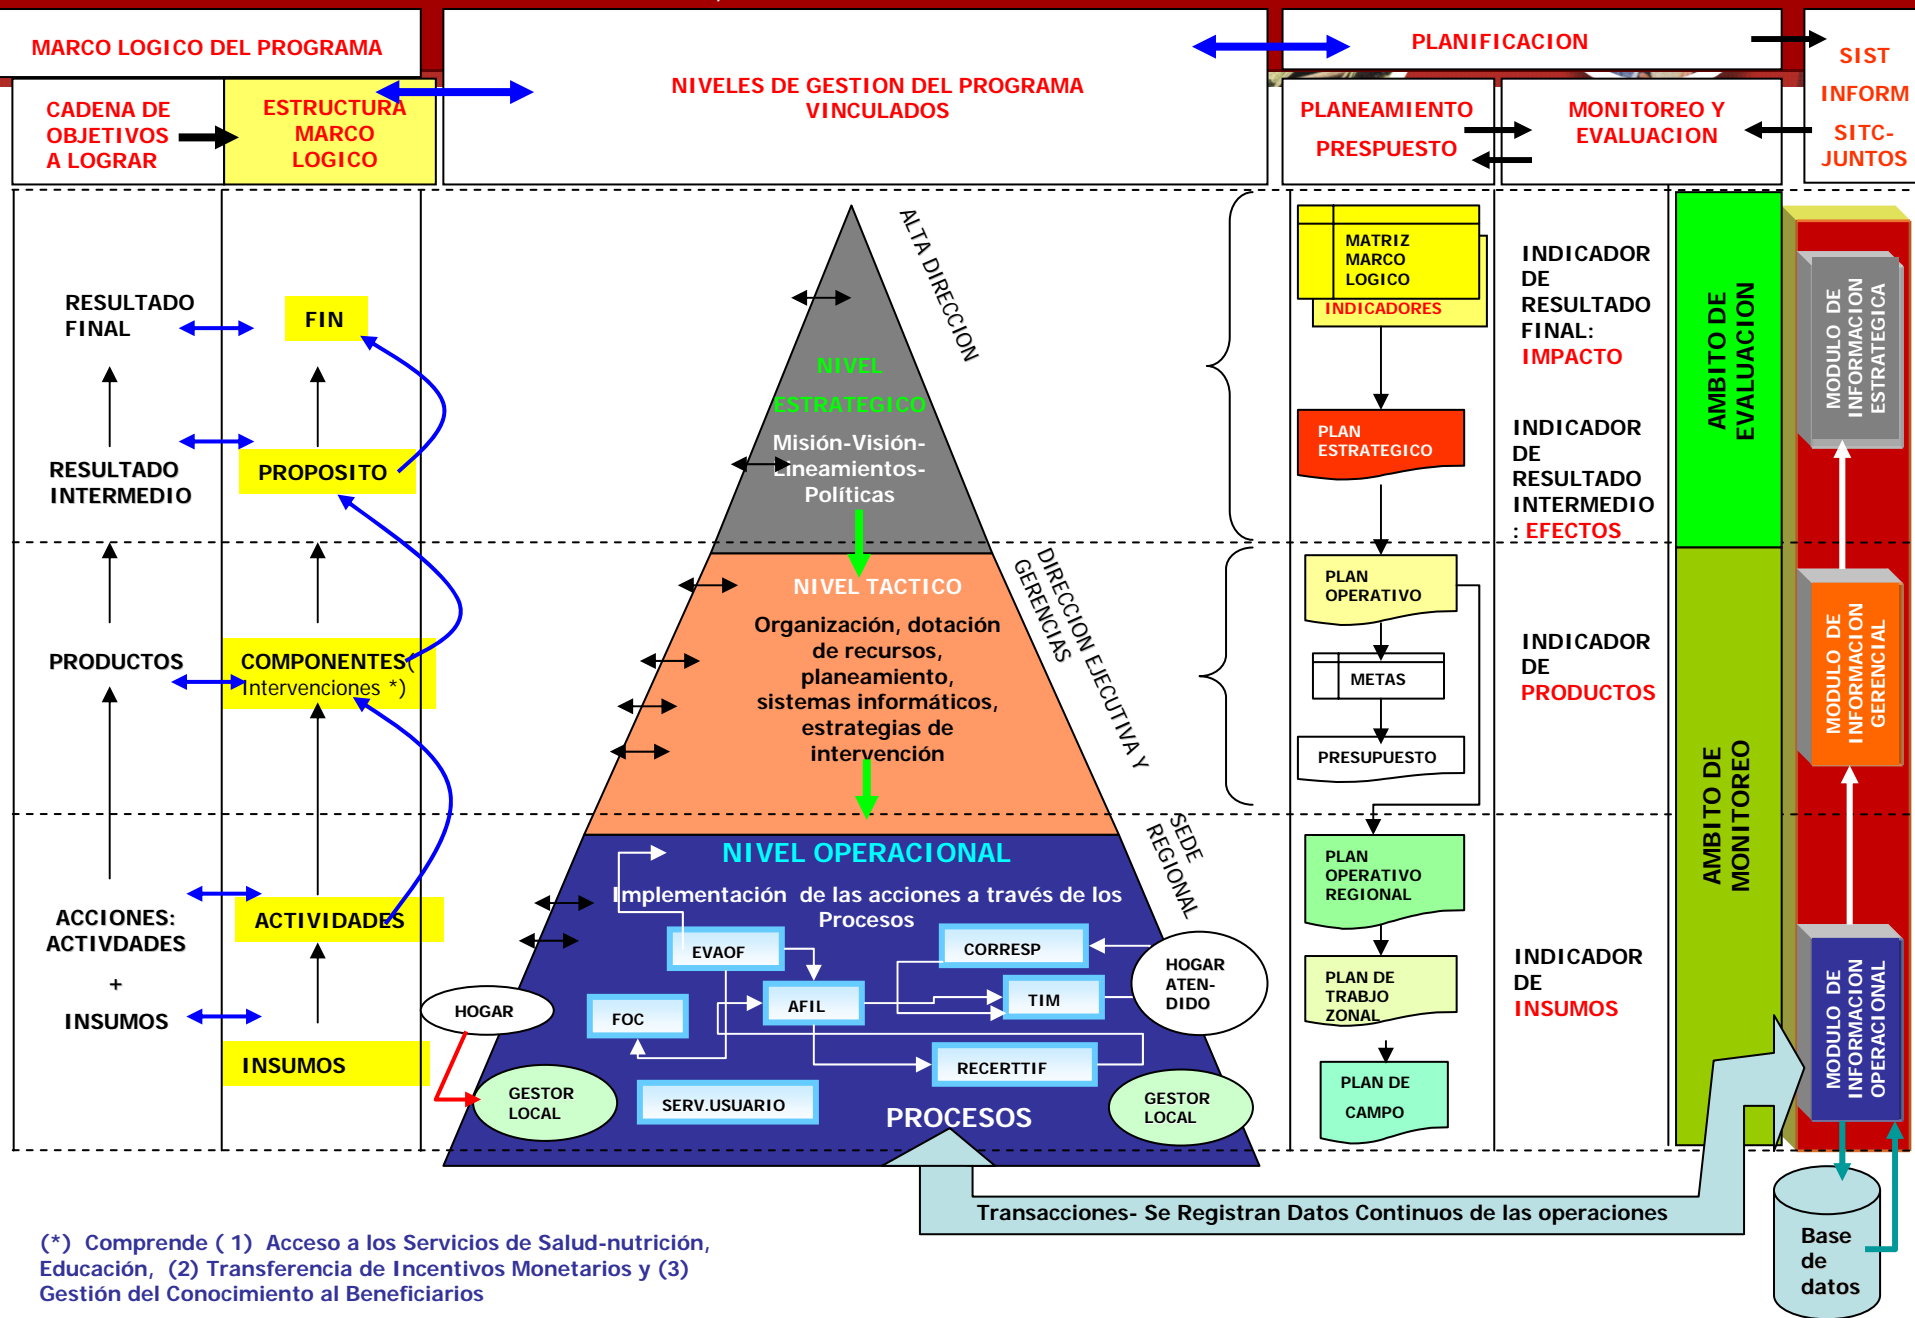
MARCO LOGICO DEL PROGRAMA

NIVELES DE GESTION DEL PROGRAMA VINCULADOS

PLANIFICACION

SIST INFORM SITC-JUNTOS

CADENA DE OBJETIVOS A LOGRAR

ESTRUCTURA MARCO LOGICO

PLANEAMIENTO PRESPUESTO

MONITOREO Y EVALUACION

RESULTADO FINAL

FIN

RESULTADO INTERMEDIO

PROPOSITO

PRODUCTOS

COMPONENTES( Intervenciones *)

ACCIONES: ACTIVDADES + INSUMOS

ACTIVIDADES

INSUMOS

ALTA DIRECCION

NIVEL ESTRATEGICO

Misión-Visión-Lineamientos-Políticas

DIRECCION EJECUTIVA Y GERENCIAS

NIVEL TACTICO

Organización, dotación de recursos, planeamiento, sistemas informáticos, estrategias de intervención

SEDE REGIONAL

NIVEL OPERACIONAL

Implementación de las acciones a través de los Procesos

EVAOF

CORRESP

HOGAR

FOC

AFIL

TIM

HOGAR ATEN-DIDO

RECERTTIF

GESTOR LOCAL

SERV.USUARIO

PROCESOS

GESTOR LOCAL

MATRIZ MARCO LOGICO

INDICADORES

PLAN ESTRATEGICO

PLAN OPERATIVO

METAS

PRESUPUESTO

PLAN OPERATIVO REGIONAL

PLAN DE TRABJO ZONAL

PLAN DE CAMPO

INDICADOR DE RESULTADO FINAL: IMPACTO

INDICADOR DE RESULTADO INTERMEDIO : EFECTOS

INDICADOR DE PRODUCTOS

INDICADOR DE INSUMOS

AMBITO DE EVALUACION

AMBITO DE MONITOREO

MODULO DE INFORMACION ESTRATEGICA

MODULO DE INFORMACION GERENCIAL

MODULO DE INFORMACION OPERACIONAL

Transacciones- Se Registran Datos Continuos de las operaciones

Base de datos

(*) Comprende ( 1) Acceso a los Servicios de Salud-nutrición, Educación, (2) Transferencia de Incentivos Monetarios y (3) Gestión del Conocimiento al Beneficiarios